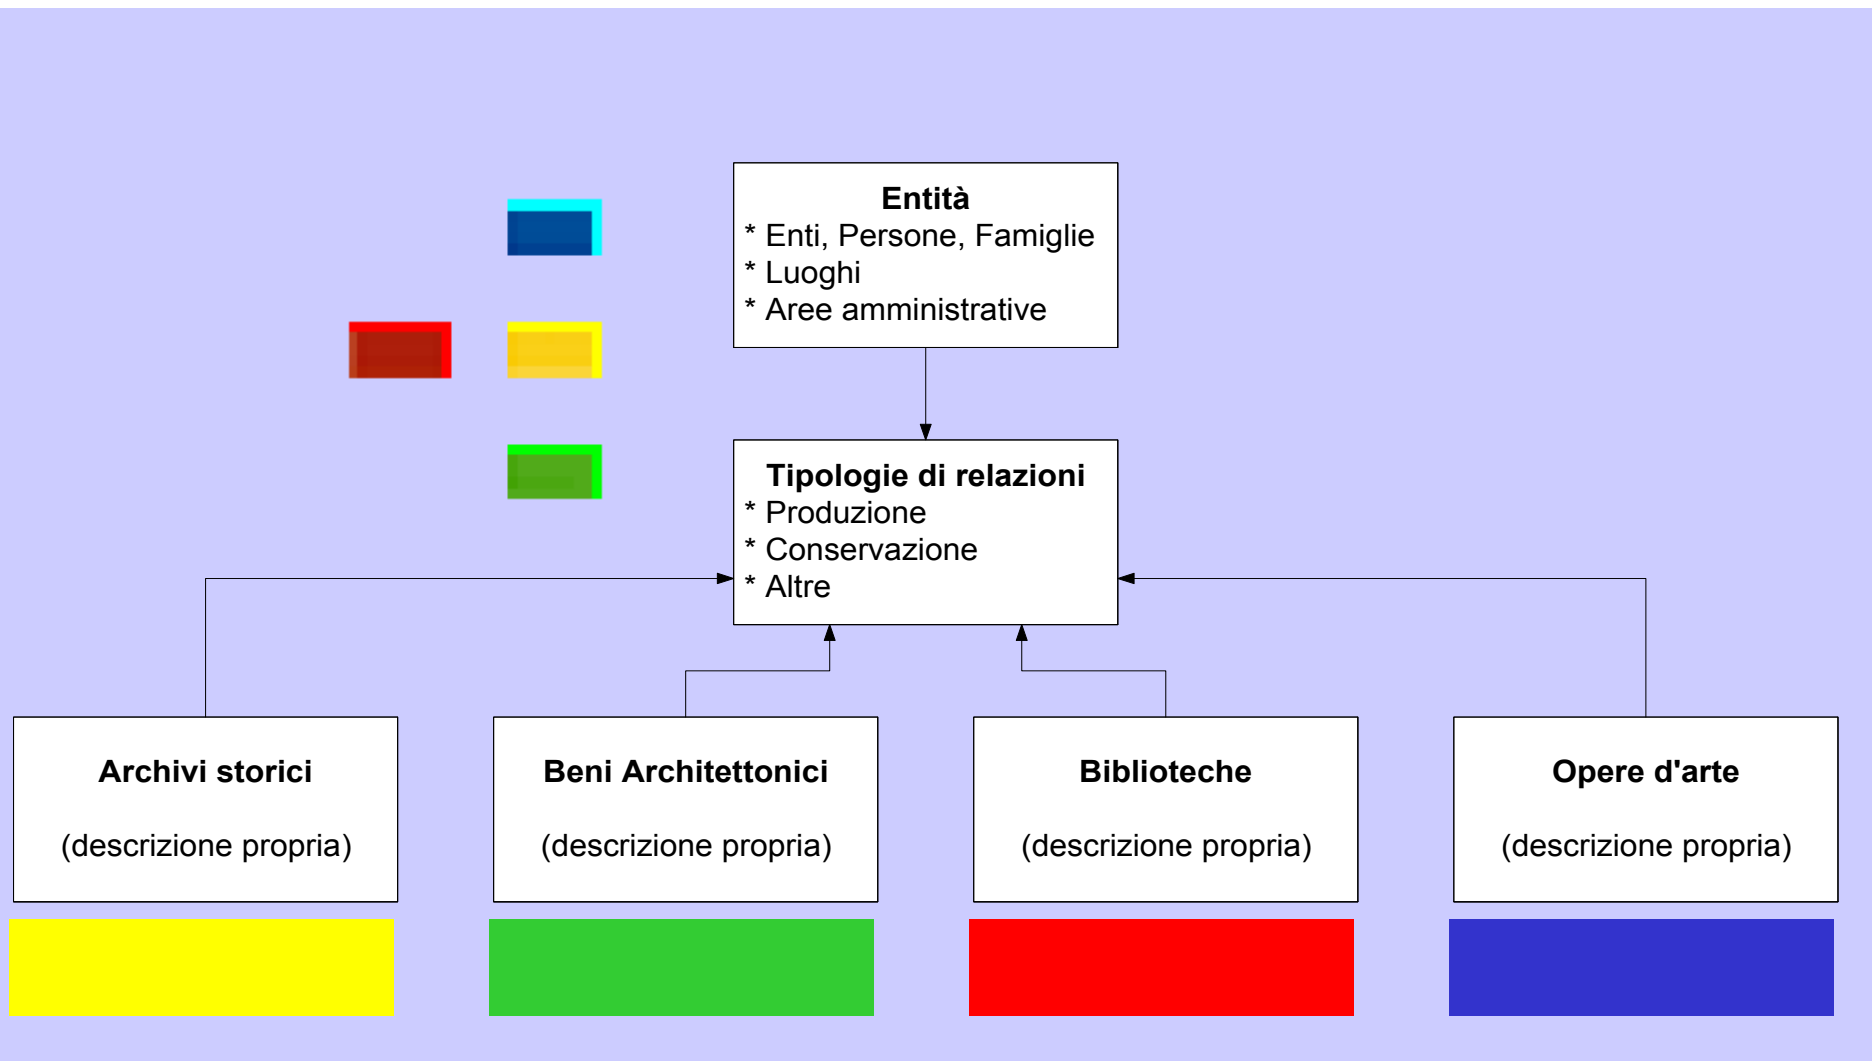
Entità
* Enti, Persone, Famiglie
* Luoghi
* Aree amministrative

Tipologie di relazioni
* Produzione
* Conservazione
* Altre

Archivi storici

(descrizione propria)

Beni Architettonici

(descrizione propria)

Biblioteche

(descrizione propria)

Opere d'arte

(descrizione propria)